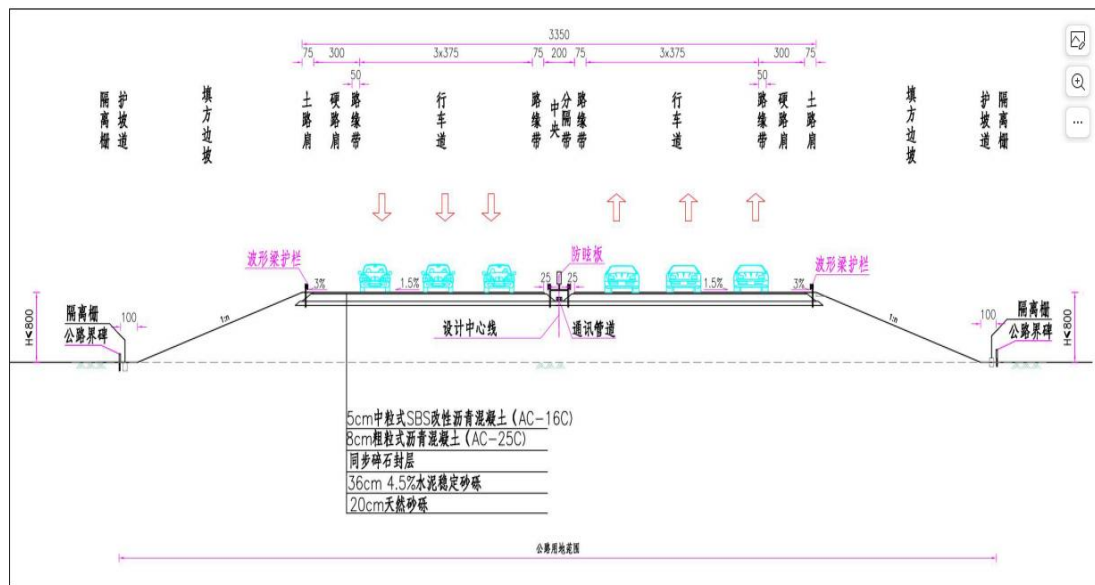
3350

75 300 3x375 75 200 75 3x375 300 75

50 50

隔离栅 护坡道 填方边坡 土路肩 硬路肩 路缘带 行车道 路缘带 中央分隔带 路缘带 行车道 路缘带 硬路肩 土路肩 填方边坡 护坡道 隔离栅

波形梁护栏 3% 1.5% 25 防眩板 25 1.5% 3% 波形梁护栏

H<800 隔离栅 公路界碑 100 1:n 设计中心线 通讯管道 1:n 100 隔离栅 公路界碑 H<800

5cm中粒式SBS改性沥青混凝土（AC-16C）
8cm粗粒式沥青混凝土（AC-25C）
同步碎石封层
36cm 4.5%水泥稳定砂砾
20cm天然砂砾

公路用地范围